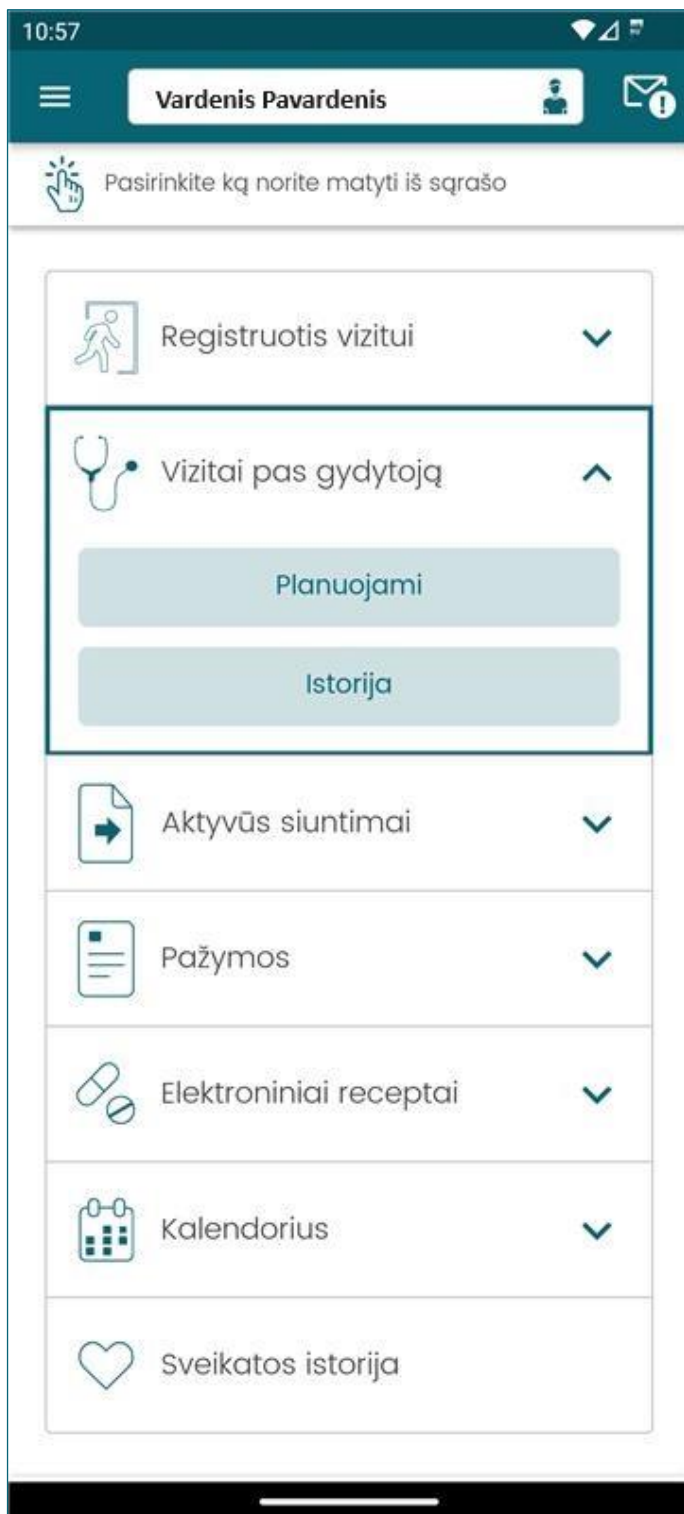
10:57

Vardenis Pavardenis

Pasirinkite ką norite matyti iš sąrašo

Registruotis vizitui

Vizitai pas gydytoją

Planuojami

Istorija

Aktyvūs siuntimai

Pažymos

Elektroniniai receptai

Kalendorius

Sveikatos istorija